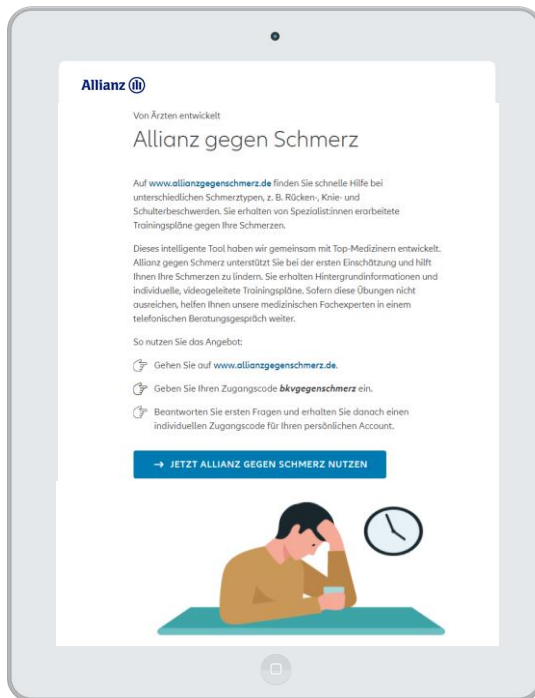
Allianz

Von Ärzten entwickelt

Allianz gegen Schmerz

Auf www.allianzgegenschmerz.de finden Sie schnelle Hilfe bei unterschiedlichen Schmerztypen, z. B. Rücken-, Knie- und Schulterbeschwerden. Sie erhalten von Spezialist:innen erarbeitete Trainingspläne gegen Ihre Schmerzen.

Dieses intelligente Tool haben wir gemeinsam mit Top-Medizinern entwickelt. Allianz gegen Schmerz unterstützt Sie bei der ersten Einschätzung und hilft Ihnen Ihre Schmerzen zu lindern. Sie erhalten Hintergrundinformationen und individuelle, videogeleitete Trainingspläne. Sofern diese Übungen nicht ausreichen, helfen Ihnen unsere medizinischen Fachexperten in einem telefonischen Beratungsgespräch weiter.

So nutzen Sie das Angebot:

Gehen Sie auf www.allianzgegenschmerz.de.

Geben Sie Ihren Zugangscode *bkvgegenschmerz* ein.

Beantworten Sie ersten Fragen und erhalten Sie danach einen individuellen Zugangscode für Ihren persönlichen Account.

→ JETZT ALLIANZ GEGEN SCHMERZ NUTZEN